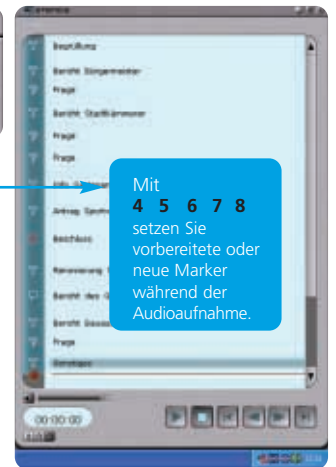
Begrüßung

Bericht Bürgermeister

Frage

Bericht Stadtkämmerer

Frage

Frage

Antrag

Beschluss

Bericht des

Bericht

Frage

Sonstiges

Mit
4 5 6 7 8
setzen Sie vorbereitete oder neue Marker während der Audioaufnahme.

00:00:00